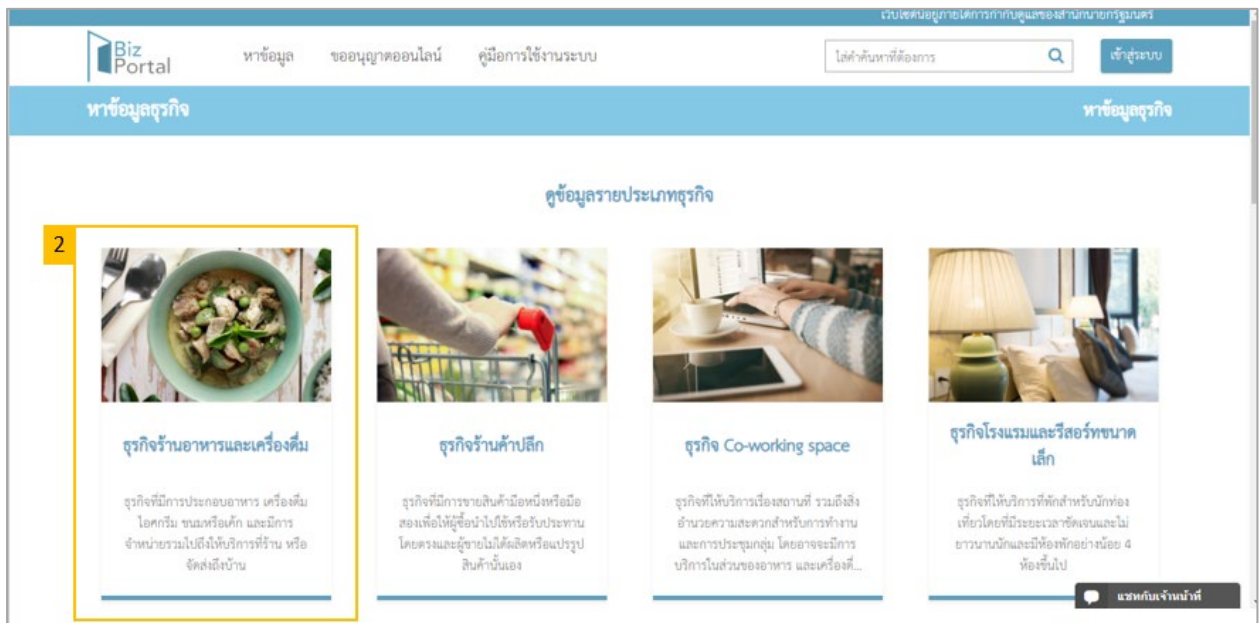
เว็บไซต์นี้อยู่ภายใต้การกำกับดูแลของสำนักนายกรัฐมนตรี

Biz Portal

หาข้อมูล ขออนุญาตออนไลน์ คู่มือการใช้งานระบบ

ใส่คำค้นหาที่ต้องการ

เข้าสู่ระบบ

หาข้อมูลธุรกิจ

หาข้อมูลธุรกิจ

ดูข้อมูลรายประเภทธุรกิจ

2

ธุรกิจร้านอาหารและเครื่องดื่ม

ธุรกิจที่มีการประกอบอาหาร เครื่องดื่ม ไอศกรีม ขนมหรือเค้ก และมีการจำหน่ายรวมไปถึงให้บริการที่ร้าน หรือจัดส่งถึงบ้าน

ธุรกิจร้านค้าปลีก

ธุรกิจที่มีการขายสินค้ามือหนึ่งหรือมือสองเพื่อให้ผู้ซื้อนำไปใช้หรือรับประทานโดยตรงและผู้ขายไม่ได้ผลิตหรือแปรรูปสินค้านั้นเอง

ธุรกิจ Co-working space

ธุรกิจที่ให้บริการเรื่องสถานที่ รวมถึงสิ่งอำนวยความสะดวกสำหรับการทำงานและการประชุมกลุ่ม โดยอาจจะมีการบริการในส่วนของอาหาร และเครื่องดื่...

ธุรกิจโรงแรมและรีสอร์ทขนาดเล็ก

ธุรกิจที่ให้บริการที่พักสำหรับนักท่องเที่ยวโดยที่มีระยะเวลาชัดเจนและไม่ยาวนานนักและมีห้องพักอย่างน้อย 4 ห้องขึ้นไป

แชทกับเจ้าหน้าที่